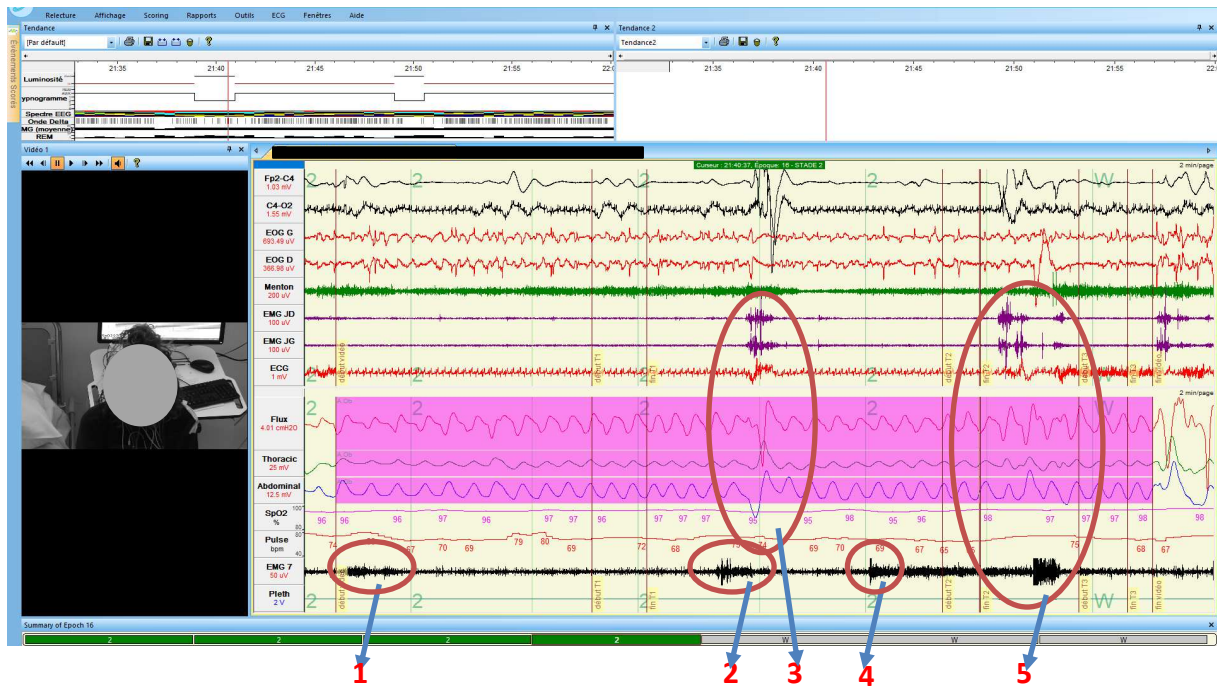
Relecture Affichage Scoring Rapports Outils ECG Fenêtres Aide

Tendance

[Par défaut]

21:35 21:40 21:45 21:50 21:55 22:

Luminosité
ypnogramme
Spectre EEG
Onde Delta
MG (moyenne)
REM

Tendance 2

Tendance2

21:35 21:40 21:45 21:50 21:55 22:

Vidéo 1

Evénements Scores

Curseur : 21:40:37, Epoque: 16 - STADE 2

2 min/page

Fp2-C4
1.03 mV
C4-O2
1.55 mV
EOG G
693.49 uV
EOG D
366.98 uV
Menton
200 uV
EMG JD
100 uV
EMG JG
100 uV
ECG
1 mV

2 2 2 W

début vidéo
début T1
fin T1
début T2
fin T2
début T3
fin T3
fin vidéo

2 min/page

Flux
4.01 cmH2O
Thoracic
25 mV
Abdominal
12.5 mV
SpO2
%
Pulse
bpm
EMG 7
50 uV
Pleth
2 V

96 96 96 97 96 97 97 96 97 97 97 95 95 98 95 96 98 97 97 98 98

74 67 70 69 79 80 69 72 68 74 69 70 69 67 65 75 68 67

Summary of Epoch 16

2 2 2 2 W W W

1 2 3 4 5